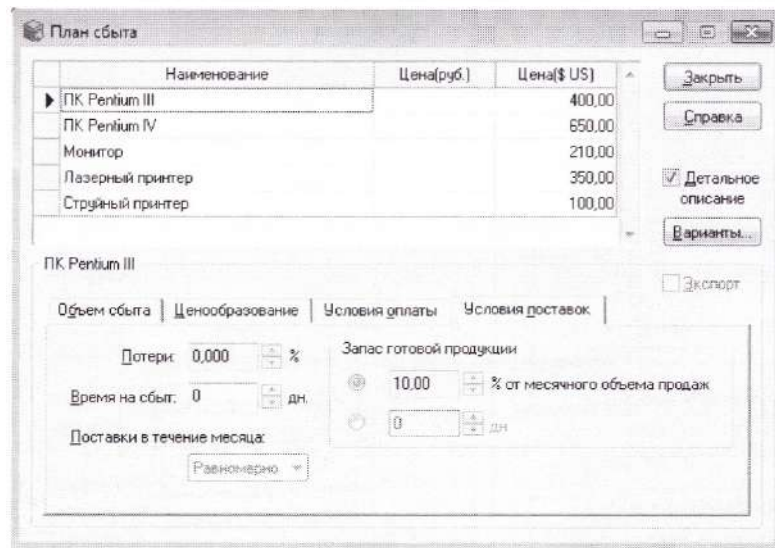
План сбыта

| Наименование | Цена(руб.) | Цена($ US) |
|---|---|---|
| ПК Pentium III | | 400,00 |
| ПК Pentium IV | | 650,00 |
| Монитор | | 210,00 |
| Лазерный принтер | | 350,00 |
| Струйный принтер | | 100,00 |

Закрыть

Справка

Детальное описание

Варианты...

ПК Pentium III

Экспорт

Объем сбыта | Ценообразование | Условия оплаты | Условия поставок

Потери: 0,000 %

Время на сбыт: 0 дн.

Поставки в течение месяца:

Равномерно

Запас готовой продукции

10,00 % от месячного объема продаж

0 дн